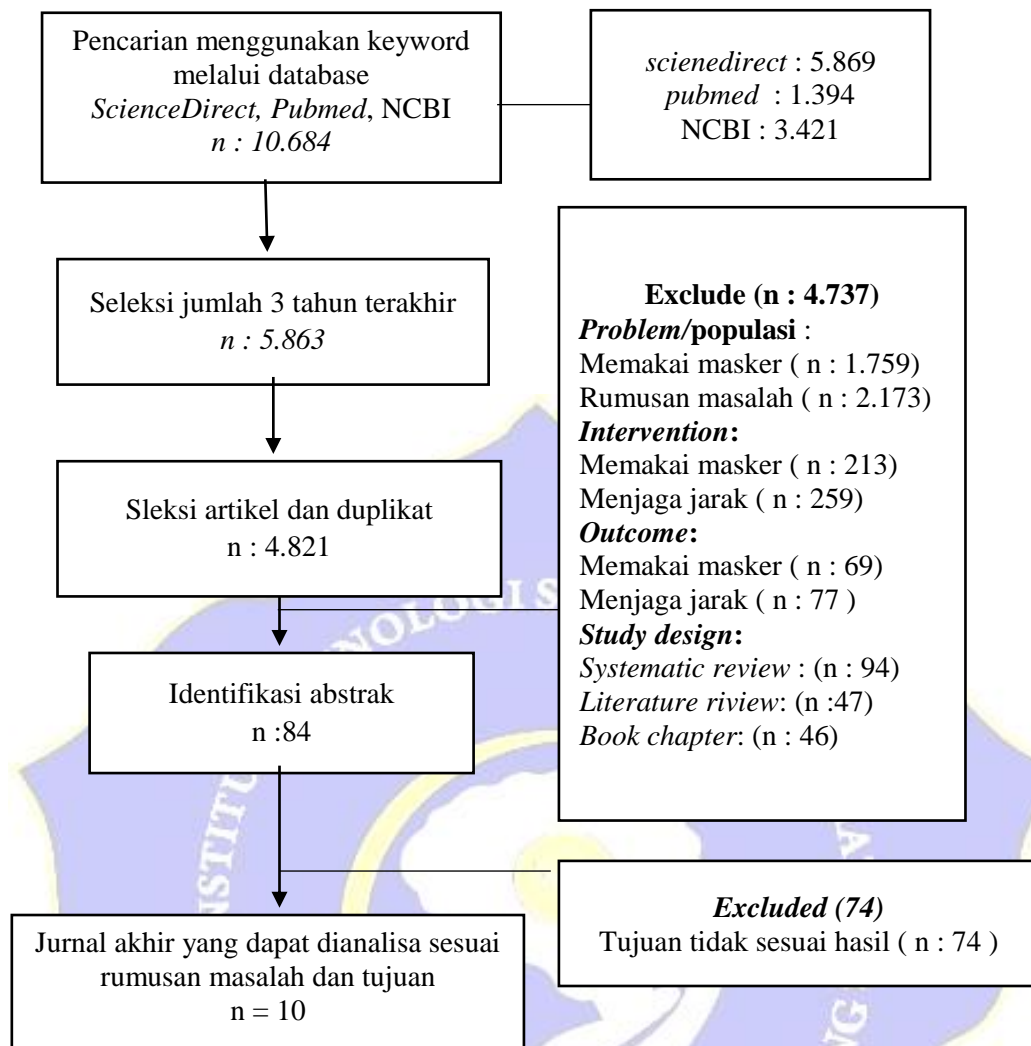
Pencarian menggunakan keyword melalui database *ScienceDirect, Pubmed*, NCBI *n : 10.684*

*scienedirect* : 5.869
*pubmed* : 1.394
NCBI : 3.421

Seleksi jumlah 3 tahun terakhir *n : 5.863*

**Exclude (n : 4.737)**
***Problem*/populasi** :
Memakai masker ( n : 1.759)
Rumusan masalah ( n : 2.173)
***Intervention*:**
Memakai masker ( n : 213)
Menjaga jarak ( n : 259)
***Outcome*:**
Memakai masker ( n : 69)
Menjaga jarak ( n : 77 )
***Study design*:**
*Systematic review* : (n : 94)
*Literature riview*: (n :47)
*Book chapter*: (n : 46)

Sleksi artikel dan duplikat
n : 4.821

Identifikasi abstrak
n :84

*Excluded (74)*
Tujuan tidak sesuai hasil ( n : 74 )

Jurnal akhir yang dapat dianalisa sesuai rumusan masalah dan tujuan
n = 10